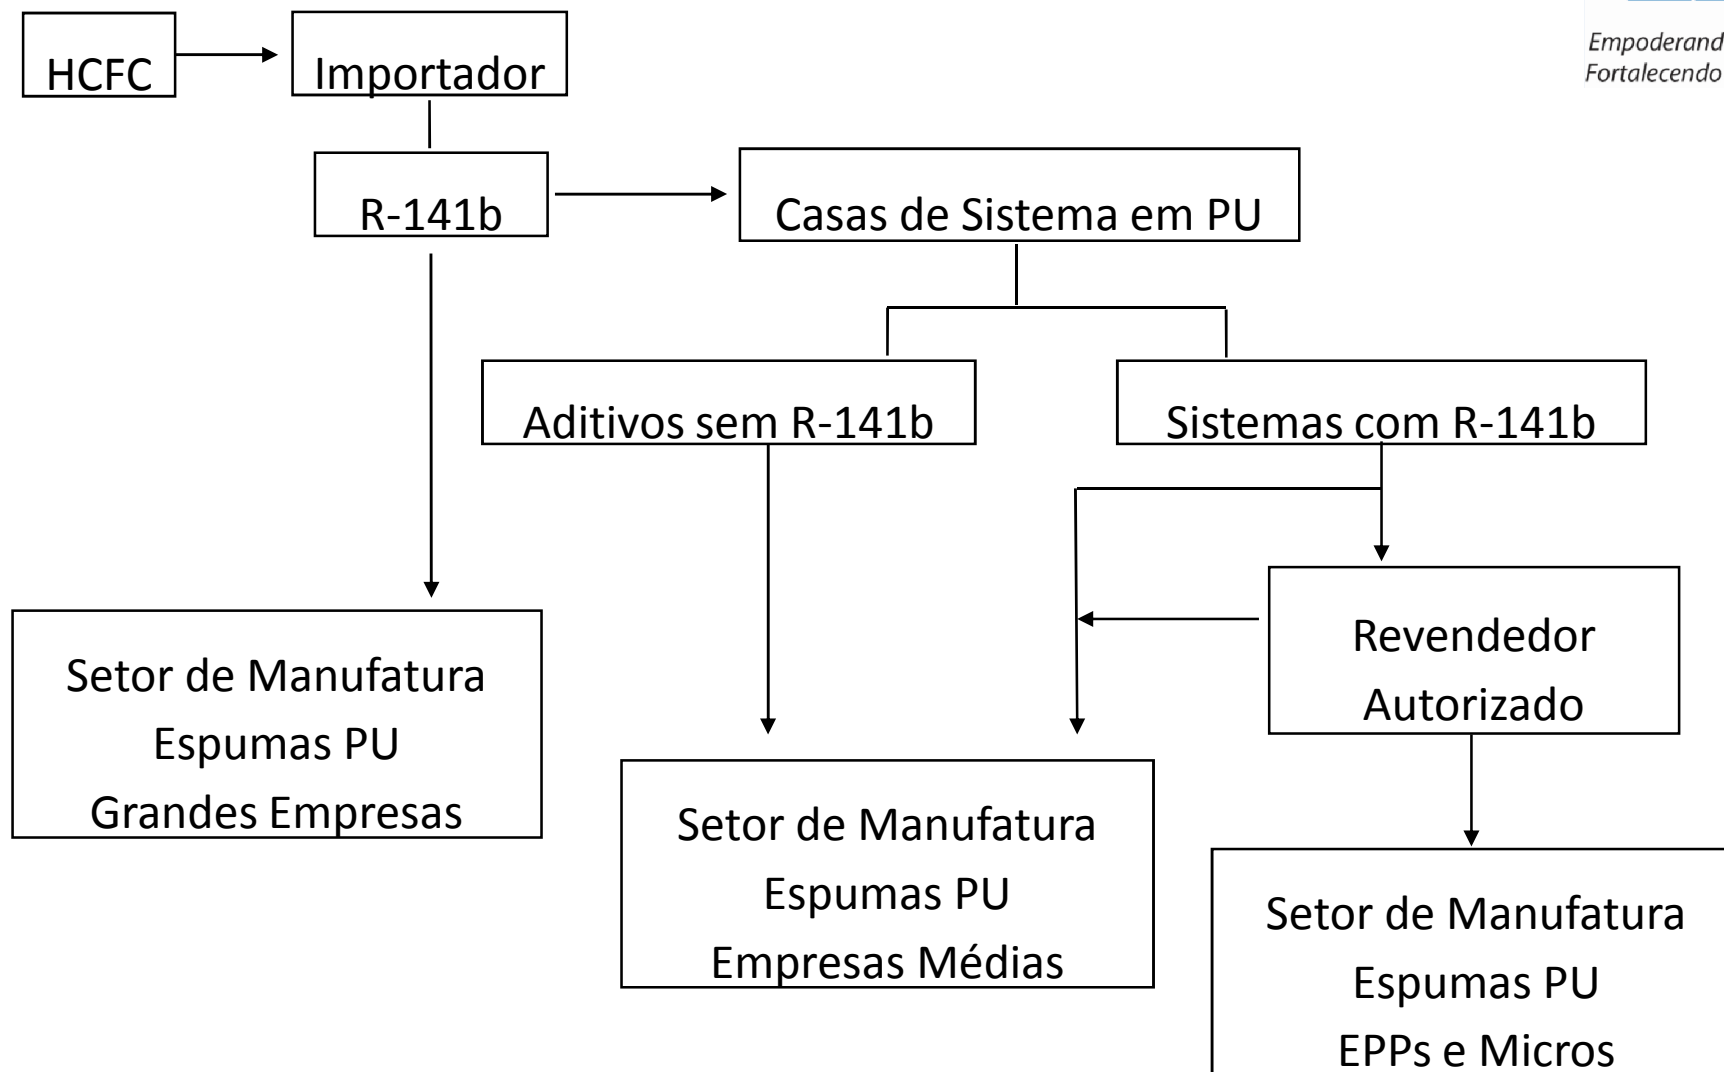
Empoderand
Fortalecendo

HCFC

Importador

R-141b

Casas de Sistema em PU

Aditivos sem R-141b

Sistemas com R-141b

Revendedor Autorizado

Setor de Manufatura
Espumas PU
Grandes Empresas

Setor de Manufatura
Espumas PU
Empresas Médias

Setor de Manufatura
Espumas PU
EPPs e Micros